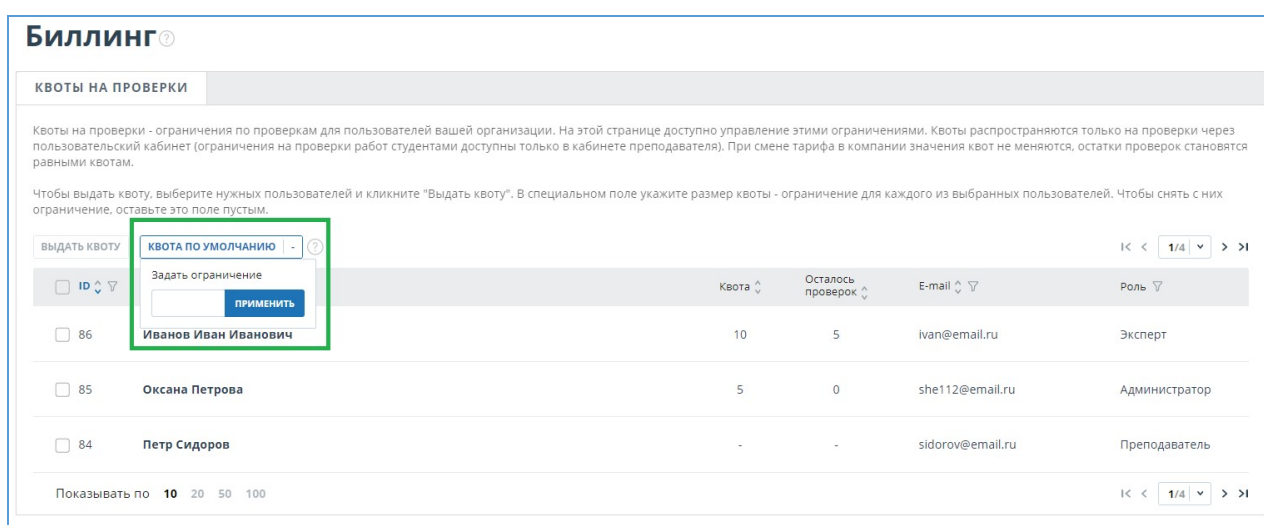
Биллинг

КВОТЫ НА ПРОВЕРКИ

Квоты на проверки - ограничения по проверкам для пользователей вашей организации. На этой странице доступно управление этими ограничениями. Квоты распространяются только на проверки через пользовательский кабинет (ограничения на проверки работ студентами доступны только в кабинете преподавателя). При смене тарифа в компании значения квот не меняются, остатки проверок становятся равными квотам.

Чтобы выдать квоту, выберите нужных пользователей и кликните "Выдать квоту". В специальном поле укажите размер квоты - ограничение для каждого из выбранных пользователей. Чтобы снять с них ограничение, оставьте это поле пустым.

ВЫДАТЬ КВОТУ | КВОТА ПО УМОЛЧАНИЮ

Задать ограничение

ПРИМЕНИТЬ

1/4

| ID | | Квота | Осталось проверок | E-mail | Роль |
|---|---|---|---|---|---|
| 86 | Иванов Иван Иванович | 10 | 5 | ivan@email.ru | Эксперт |
| 85 | Оксана Петрова | 5 | 0 | she112@email.ru | Администратор |
| 84 | Петр Сидоров | - | - | sidorov@email.ru | Преподаватель |

Показывать по 10 20 50 100

1/4